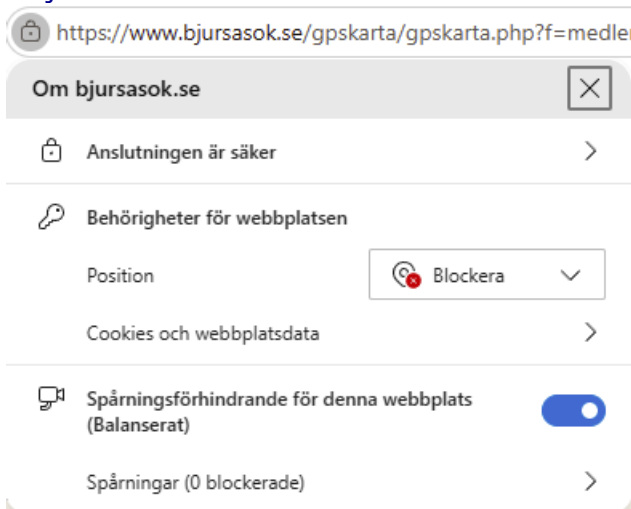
https://www.bjursasok.se/gpskarta/gpskarta.php?f=medle

Om bjursasok.se

Anslutningen är säker

Behörigheter för webbplatsen

Position

Blockera

Cookies och webbplatsdata

Spårningsförhindrande för denna webbplats (Balanserat)

Spårningar (0 blockerade)